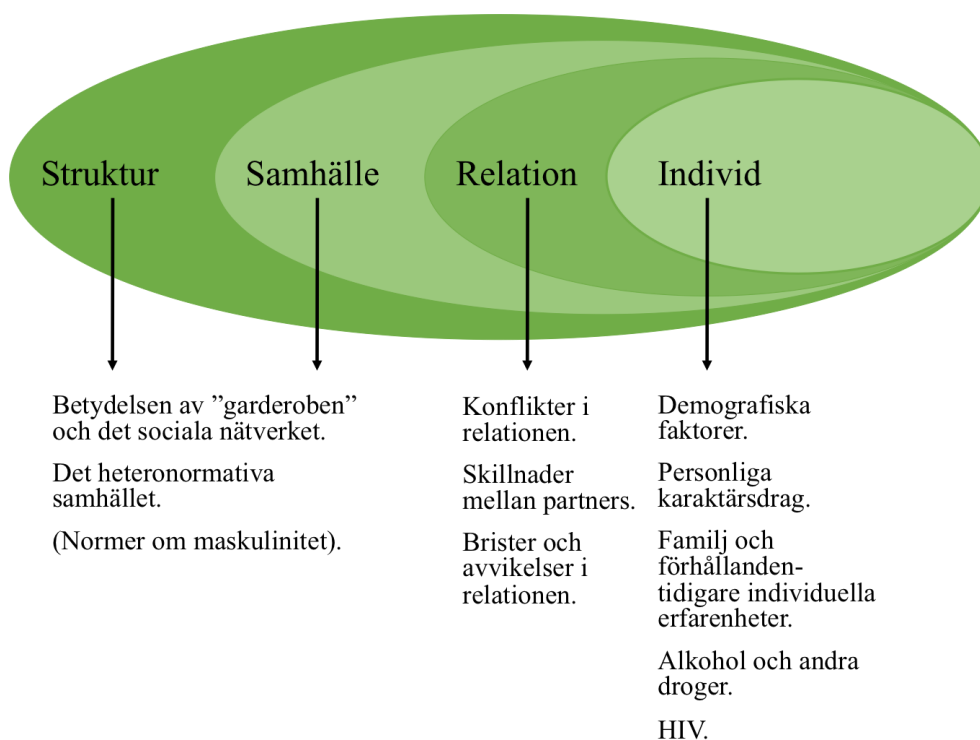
Struktur

Samhälle

Relation

Individ

Betydelsen av ”garderoben” och det sociala nätverket.

Det heteronormativa samhället.

(Normer om maskulinitet).

Konflikter i relationen.

Skillnader mellan partners.

Brister och avvikelser i relationen.

Demografiska faktorer.

Personliga karaktärsdrag.

Familj och förhållanden-tidigare individuella erfarenheter.

Alkohol och andra droger.

HIV.